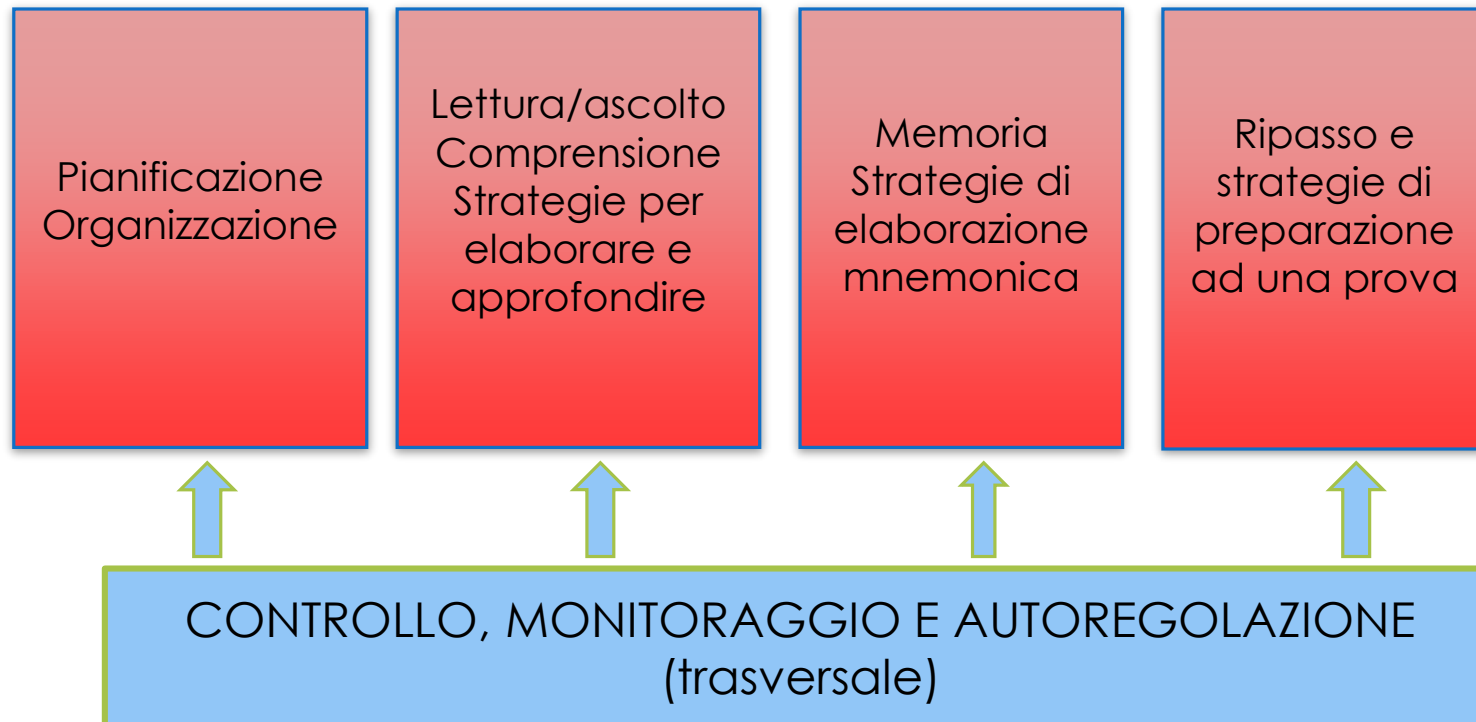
Pianificazione
Organizzazione

Lettura/ascolto
Comprensione
Strategie per
elaborare e
approfondire

Memoria
Strategie di
elaborazione
mnemonica

Ripasso e
strategie di
preparazione
ad una prova

CONTROLLO, MONITORAGGIO E AUTOREGOLAZIONE
(trasversale)